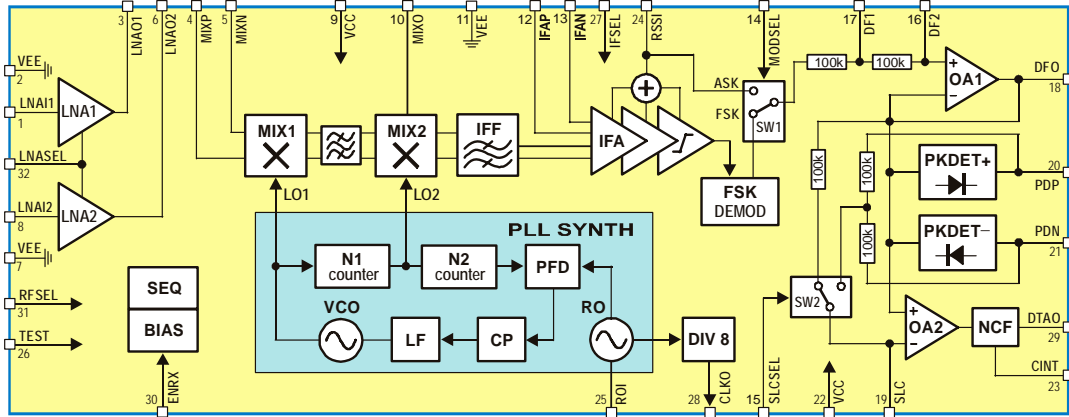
3 LNAO1
6 LNAO2
4 MIXP
5 MIXN
9 VCC
10 MIXO
11 VEE
12 IFAP
13 IFAN
27 IFSEL
24 RSSI
14 MODSEL
17 DF1
16 DF2

VEE 2
LNAI1 1
LNASEL 32
LNAI2 8
VEE 7
RFSEL 31
TEST 26

LNA1
LNA2
MIX1
MIX2
IFF
IFA
LO1
LO2
ASK
FSK
SW1
+
FSK DEMOD
100k
100k
OA1
+
–
DFO 18
100k
100k
100k
PKDET+
PDP 20
PKDET–
PDN 21
SW2
OA2
+
–
NCF
DTAO 29
CINT 23

PLL SYNTH
N1 counter
N2 counter
PFD
VCO
LF
CP
RO
DIV 8
SEQ
BIAS

30 ENRX
25 ROI
28 CLKO
15 SLCSEL
22 VCC
19 SLC